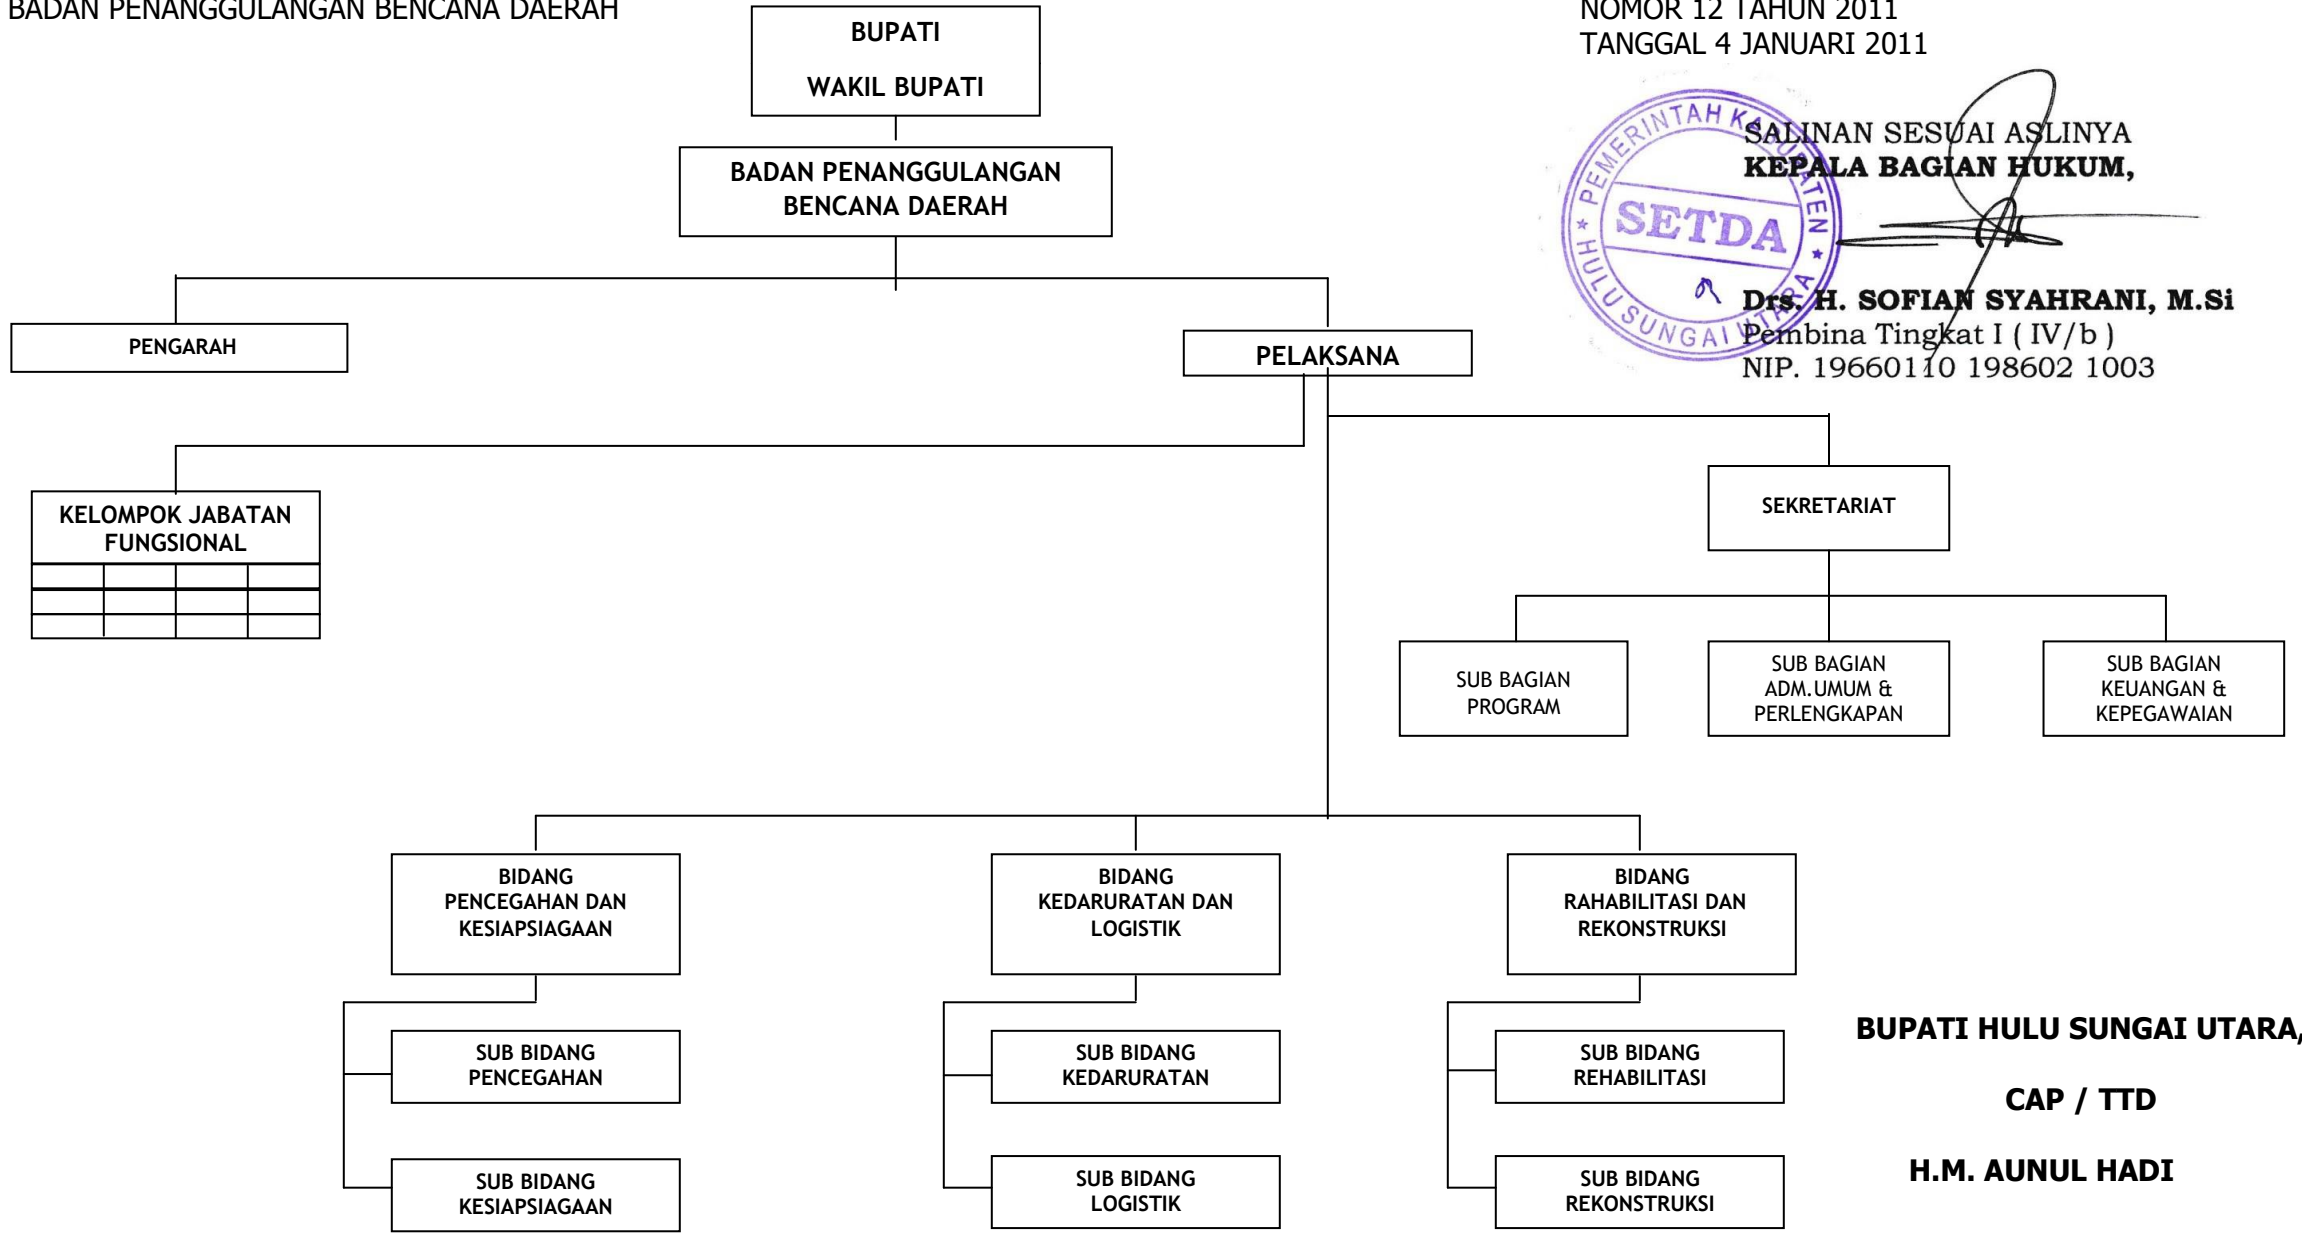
BADAN PENANGGULANGAN BENCANA DAERAH

NOMOR 12 TAHUN 2011
TANGGAL 4 JANUARI 2011

BUPATI

WAKIL BUPATI

BADAN PENANGGULANGAN BENCANA DAERAH

PEMERINTAH KABUPATEN HULU SUNGAI UTARA SETDA

SALINAN SESUAI ASLINYA
KEPALA BAGIAN HUKUM,

Drs. H. SOFIAN SYAHRANI, M.Si
Pembina Tingkat I ( IV/b )
NIP. 19660110 198602 1003

PENGARAH

PELAKSANA

KELOMPOK JABATAN FUNGSIONAL

SEKRETARIAT

SUB BAGIAN PROGRAM

SUB BAGIAN ADM.UMUM & PERLENGKAPAN

SUB BAGIAN KEUANGAN & KEPEGAWAIAN

BIDANG PENCEGAHAN DAN KESIAPSIAGAAN

BIDANG KEDARURATAN DAN LOGISTIK

BIDANG RAHABILITASI DAN REKONSTRUKSI

SUB BIDANG PENCEGAHAN

SUB BIDANG KESIAPSIAGAAN

SUB BIDANG KEDARURATAN

SUB BIDANG LOGISTIK

SUB BIDANG REHABILITASI

SUB BIDANG REKONSTRUKSI

BUPATI HULU SUNGAI UTARA,

CAP / TTD

H.M. AUNUL HADI